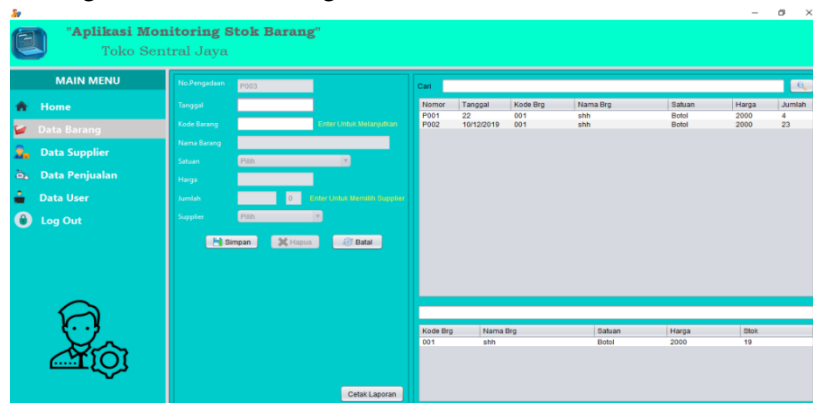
"Aplikasi Monitoring Stok Barang"
Toko Sentral Jaya

MAIN MENU
Home
Data Barang
Data Supplier
Data Penjualan
Data User
Log Out

No.Pengadaan P003
Tanggal
Kode Barang Enter Untuk Melanjutkan
Nama Barang
Satuan Pilih
Harga
Jumlah 0 Enter Untuk Memilih Supplier
Supplier Pilih

Simpan Hapus Batal

Cetak Laporan

Cari

| Nomor | Tanggal | Kode Brg | Nama Brg | Satuan | Harga | Jumlah |
|---|---|---|---|---|---|---|
| P001 | 22 | 001 | shh | Botol | 2000 | 4 |
| P002 | 10/12/2019 | 001 | shh | Botol | 2000 | 23 |

| Kode Brg | Nama Brg | Satuan | Harga | Stok |
|---|---|---|---|---|
| 001 | shh | Botol | 2000 | 19 |